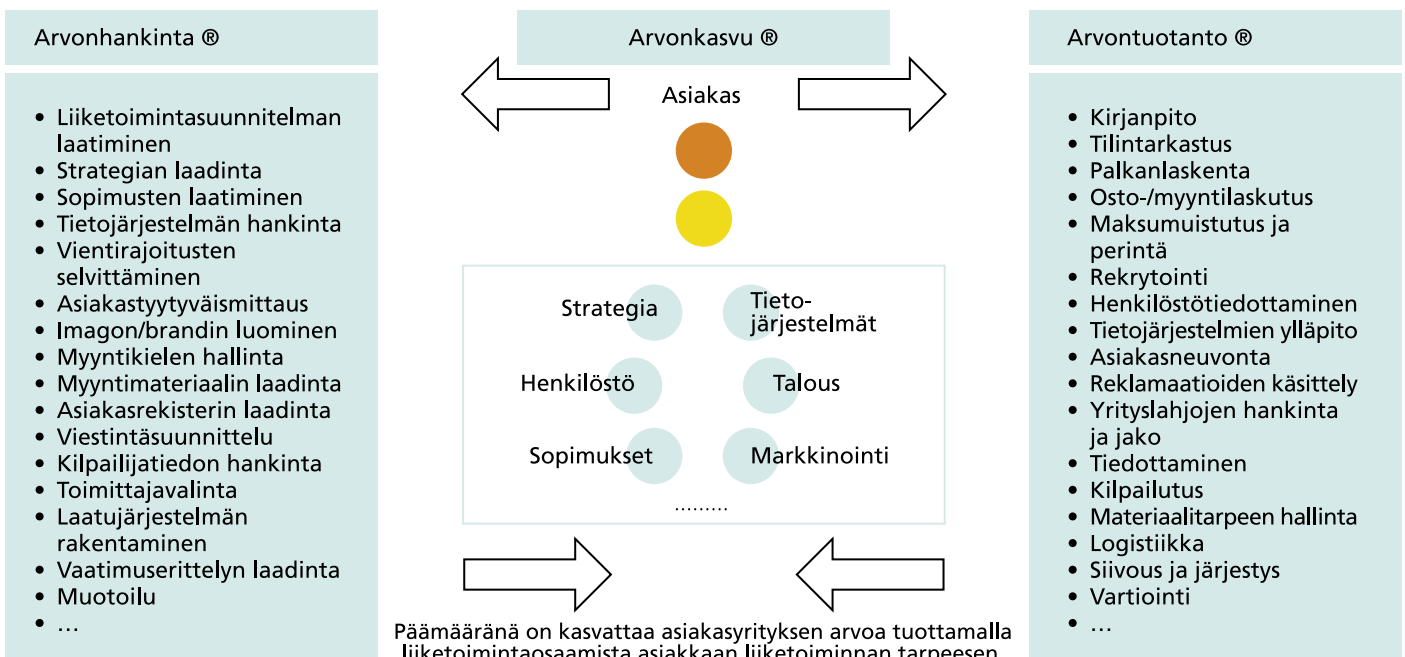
Arvonhankinta ®

- Liiketoimintasuunnitelman laatiminen
- Strategian laadinta
- Sopimusten laatiminen
- Tietojärjestelmän hankinta
- Vientirajoitusten selvittäminen
- Asiakastyytyväismittaus
- Imagon/brandin luominen
- Myyntikielen hallinta
- Myyntimateriaalin laadinta
- Asiakasrekisterin laadinta
- Viestintäsuunnittelu
- Kilpailijatiedon hankinta
- Toimittajavalinta
- Laatujärjestelmän rakentaminen
- Vaatimuserittelyn laadinta
- Muotoilu
- ...

Arvonkasvu ®

Asiakas

Strategia
Tieto-järjestelmät
Henkilöstö
Talous
Sopimukset
Markkinointi
.........

Päämääränä on kasvattaa asiakasyrityksen arvoa tuottamalla liiketoimintaosaamista asiakkaan liiketoiminnan tarpeesen

Arvontuotanto ®

- Kirjanpito
- Tilintarkastus
- Palkanlaskenta
- Osto-/myyntilaskutus
- Maksumuistutus ja perintä
- Rekrytointi
- Henkilöstötiedottaminen
- Tietojärjestelmien ylläpito
- Asiakasneuvonta
- Reklamaatioiden käsittely
- Yrityslahjojen hankinta ja jako
- Tiedottaminen
- Kilpailutus
- Materiaalitarpeen hallinta
- Logistiikka
- Siivous ja järjestys
- Vartiointi
- ...